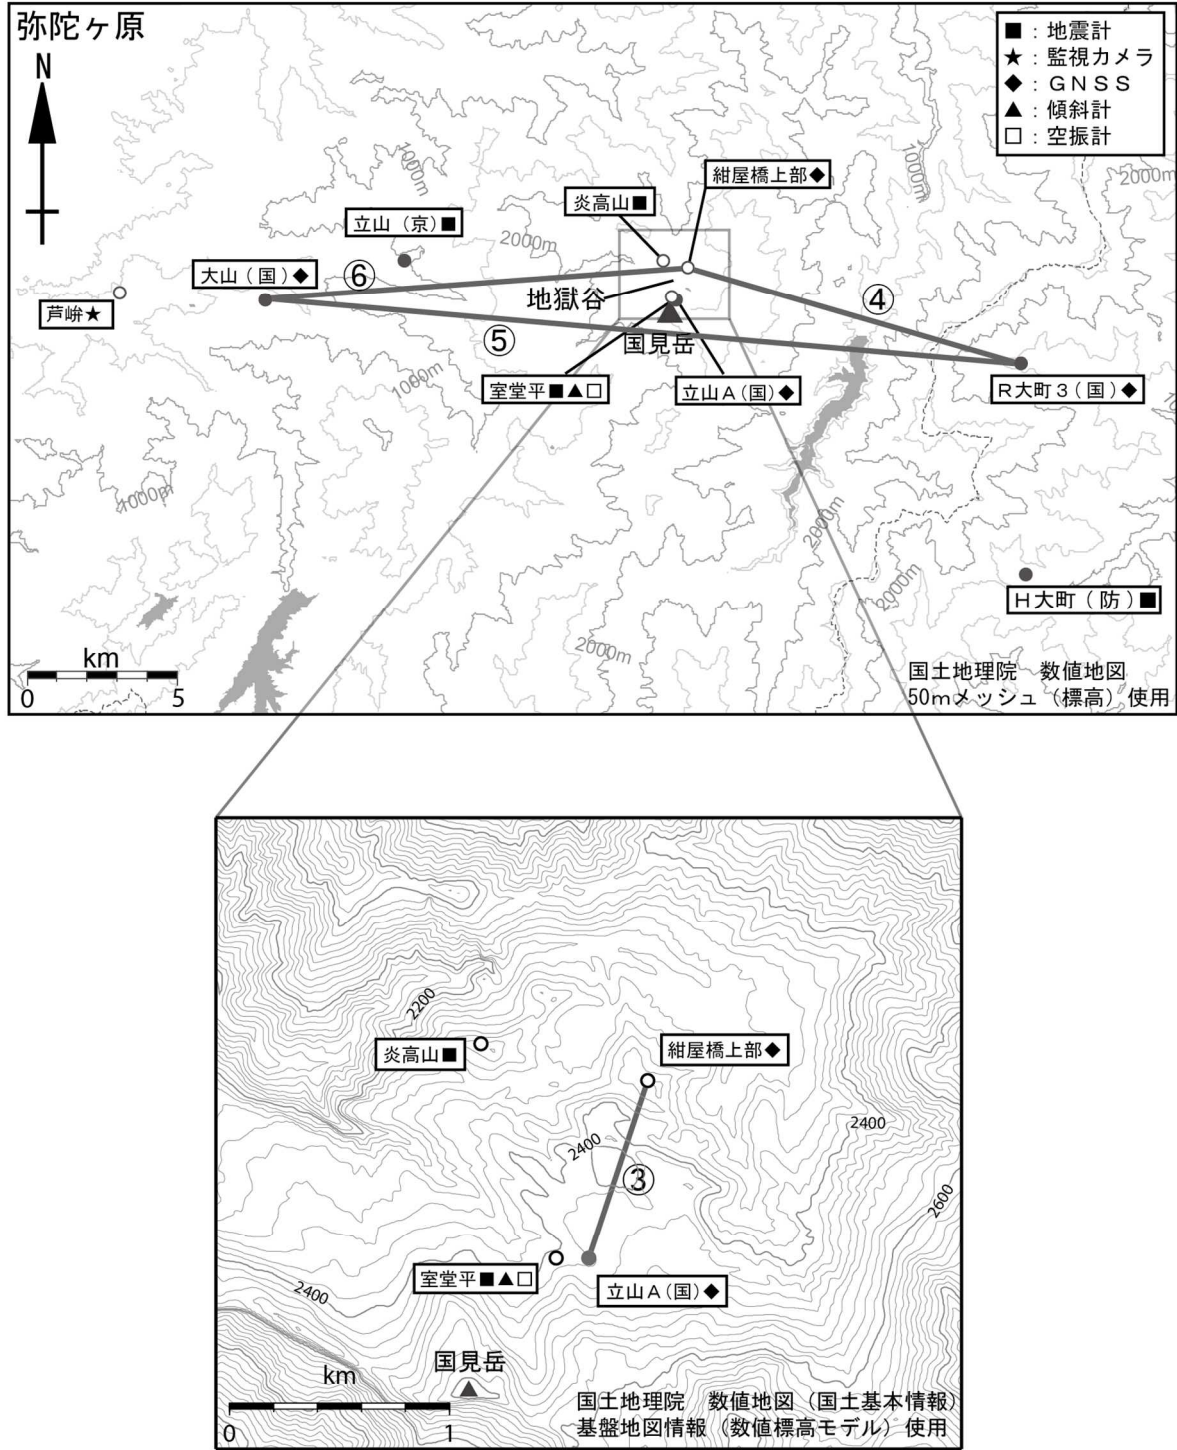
弥陀ヶ原

N

■：地震計
★：監視カメラ
◆：ＧＮＳＳ
▲：傾斜計
□：空振計

1000m
1000m
2000m
紺屋橋上部◆
炎高山■
立山（京）■
2000m
大山（国）◆
⑥
④
芦峅★
地獄谷
⑤
国見岳
1000m
室堂平■▲□
立山Ａ(国)◆
Ｒ大町３（国）◆
1000m
2000m
2000m
Ｈ大町（防）■
2000m

km
0 5

国土地理院　数値地図
50mメッシュ（標高）使用

2200
炎高山■
紺屋橋上部◆
2400
2400
③
2600
室堂平■▲□
立山Ａ(国)◆
2400
国見岳
km
0 1

国土地理院　数値地図（国土基本情報）
基盤地図情報（数値標高モデル）使用